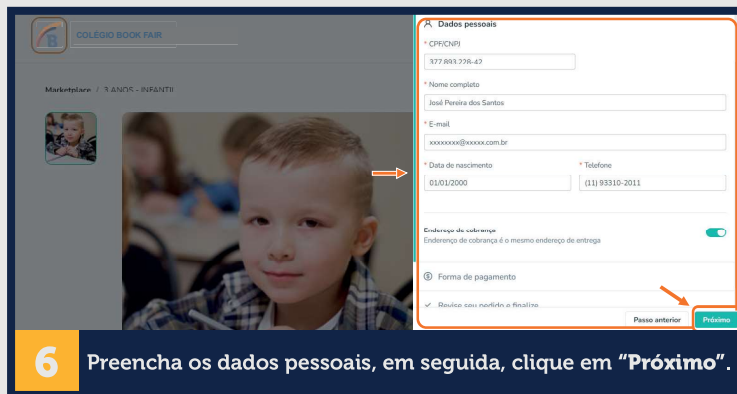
COLÉGIO BOOK FAIR

Marketplace / 3 ANOS - INFANTIL

Dados pessoais

* CPF/CNPJ

377.893.228-42

* Nome completo

José Pereira dos Santos

* E-mail

xxxxxxxx@xxxxx.com.br

* Data de nascimento

01/01/2000

* Telefone

(11) 93310-2011

Endereço de cobrança

Endereço de cobrança é o mesmo endereço de entrega

Forma de pagamento

Revise seu pedido e finalize

Passo anterior

Próximo

6

Preencha os dados pessoais, em seguida, clique em "Próximo".